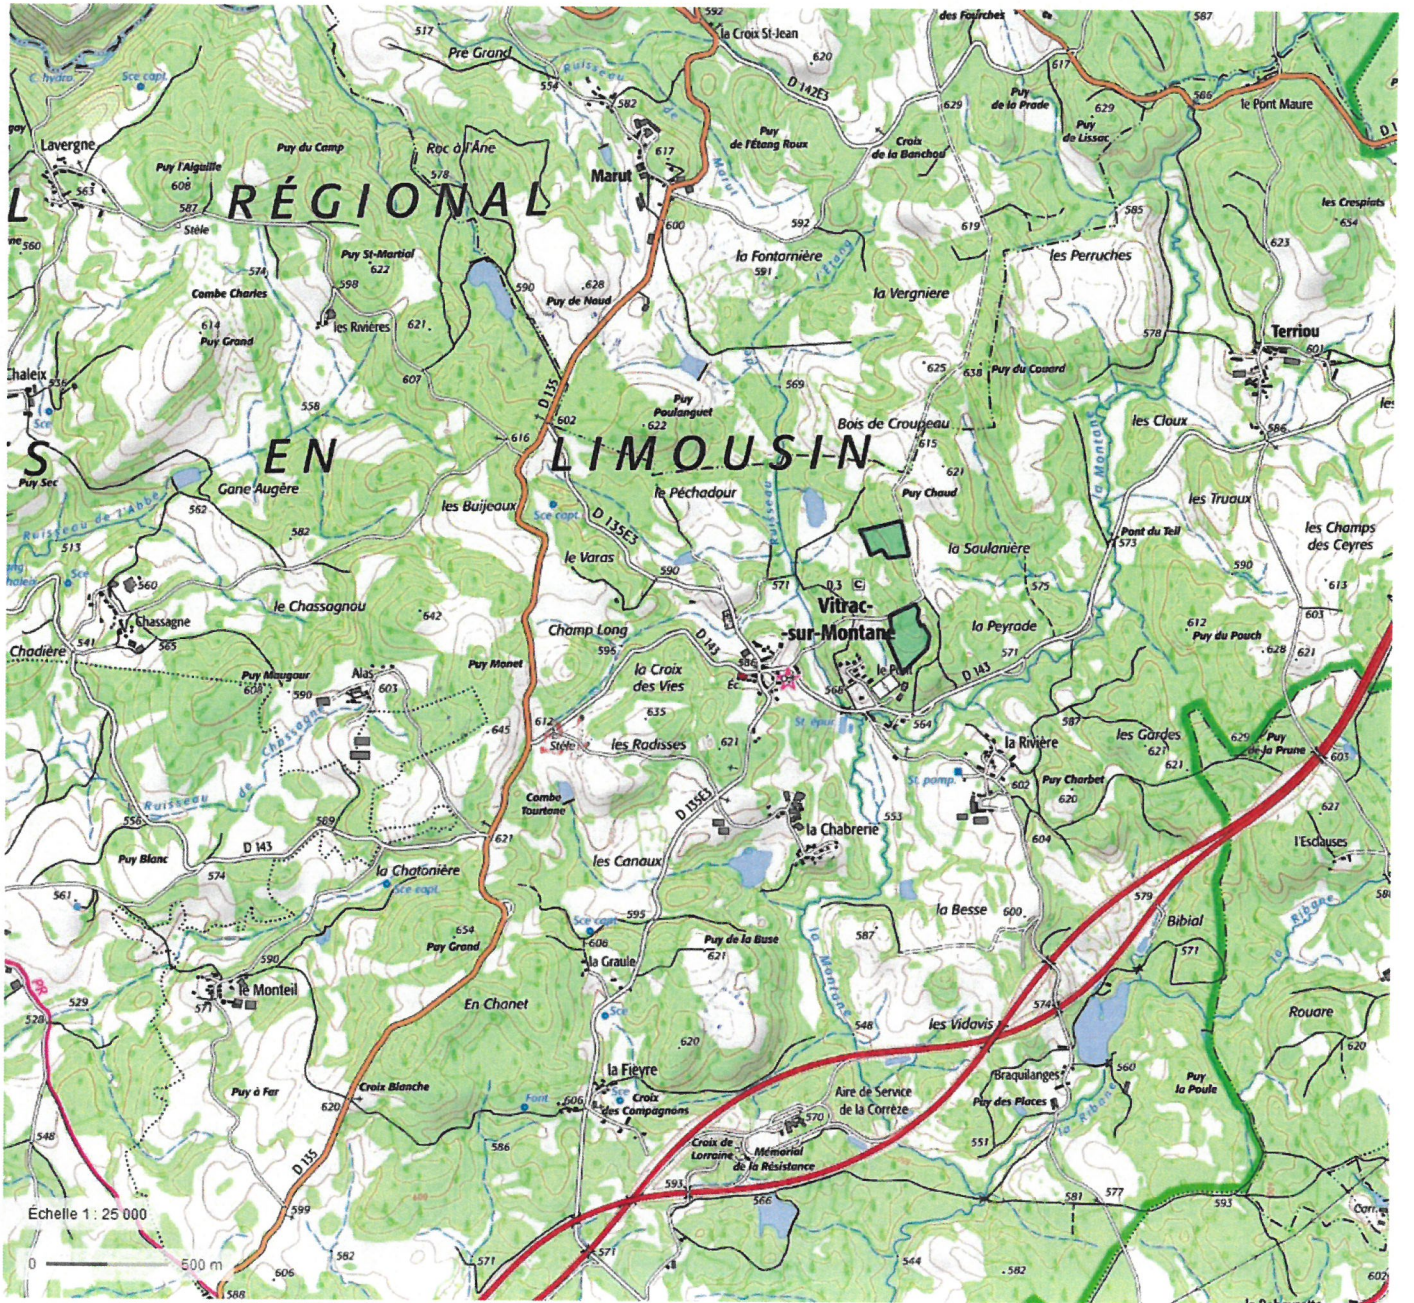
RÉGIONAL
EN
LIMOUSIN

517
592
la Croix St-Jean
des Fourches
587
Pré Grand
620
C. hydro
Sce capt.
554
Ruisseau
D 142E3
617
582
Puy de la Prade
629
le Pont Maure
Lavergne
Puy du Camp
Roc à l'Âne
617
Puy de l'Étang Roux
Croix de la Banchou
Puy de Lissac
Puy l'Aiguille
Marut
563
608
578
587
Stèle
600
592
619
585
les Crespiats
654
560
Puy St-Martial
622
la Fontornière
591
les Perruches
623
574
Combe Charles
598
590
628
Puy de Naud
la Vergniere
614
Puy Grand
les Rivières
621
578
Terriou
601
Chaleix
536
607
569
625
638
Puy du Couard
Sce
558
D 135
602
Puy Poulanguet
622
Bois de Croupeau
615
les Cloux
616
586
621
Puy Sec
Gane Augère
le Péchadour
Puy Chaud
la Montane
les Truaux
Ruisseau de l'Abbé
562
les Buijeaux
Sce capt.
D 135E3
Pont du Teil
573
les Champs des Ceyres
513
582
le Varas
la Soulanière
590
590
571
D 3
575
613
560
Chassagne
le Chassagnou
642
Vitrac-sur-Montane
la Peyrade
603
612
Puy du Pouch
541
565
Champ Long
595
D 143
628
621
Chadière
Puy Monet
la Croix des Vies
586
Éc.
571
D 143
Puy Maugour
603
Alas
608
590
le Pont
568
635
564
587
les Gardes
621
629
Puy de la Prune
603
645
612
Stèle
les Radisses
621
St. épur.
la Rivière
621
Chassagne
St. pomp.
602
Puy Charbet
620
Ruisseau
Combe Tourtone
D 135E3
627
556
589
621
la Chabrerie
553
604
l'Esclauses
Puy Blanc
D 143
les Canaux
574
la Chatonière
Sce capt.
579
561
la Besse
600
Bibial
Sce capt.
595
587
571
606
Puy de la Buse
621
654
Puy Grand
la Graule
590
le Montiel
571
En Chanet
Sce
la Montane
les Vidavis
574
Rouare
529
548
528
620
560
620
la Fièvre
Braquilanges
Puy à Far
Croix Blanche
Font
606
Croix des Compagnons
Aire de Service de la Corrèze
Puy des Places
Puy la Poule
620
570
548
586
Croix de Lorraine
Mémorial de la Résistance
551
la Ribane
593
D 135
566
581
577
593
Échelle 1 : 25 000
599
582
571
544
582
0
500 m
606
588
571
602